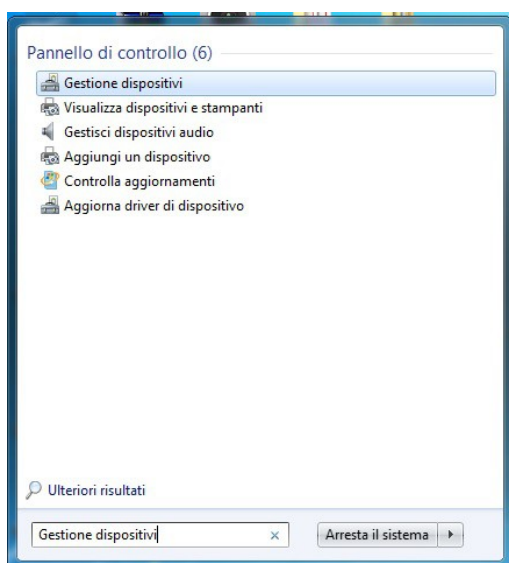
Pannello di controllo (6)

Gestione dispositivi
Visualizza dispositivi e stampanti
Gestisci dispositivi audio
Aggiungi un dispositivo
Controlla aggiornamenti
Aggiorna driver di dispositivo

Ulteriori risultati

Gestione dispositivi ×
Arresta il sistema